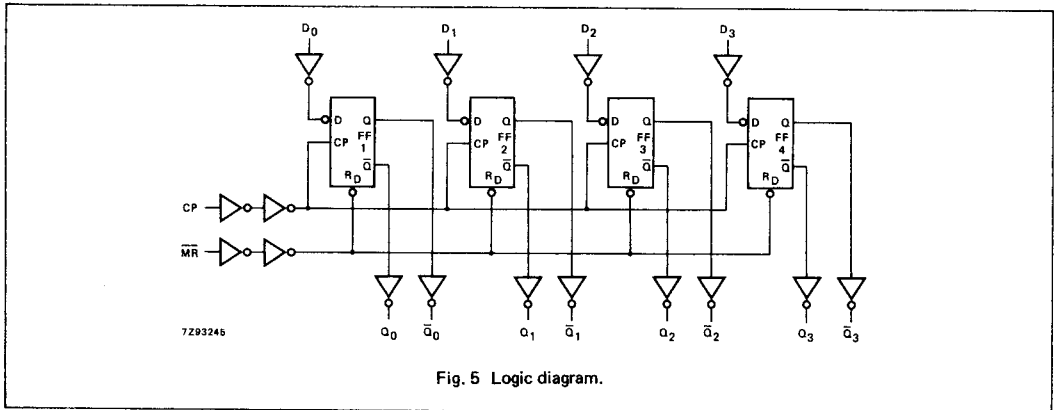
$D_0$ $D_1$ $D_2$ $D_3$

D Q FF 1 CP $\bar{Q}$ $R_D$

D Q FF 2 CP $\bar{Q}$ $R_D$

D Q FF 3 CP $\bar{Q}$ $R_D$

D Q FF 4 CP $\bar{Q}$ $R_D$

CP

$\overline{MR}$

7Z93245

$Q_0$ $\bar{Q}_0$ $Q_1$ $\bar{Q}_1$ $Q_2$ $\bar{Q}_2$ $Q_3$ $\bar{Q}_3$

Fig. 5 Logic diagram.